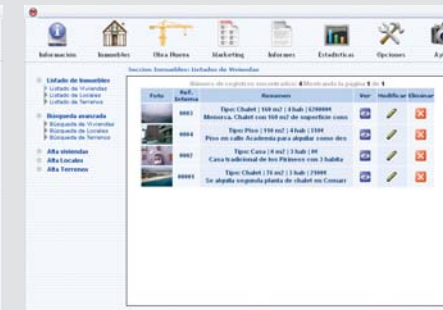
Información Inmuebles Obra Nueva Marketing Informes Estadísticas Opciones Ay

Listado de Inmuebles
Listado de Viviendas
Listado de Locales
Listado de Terrenos

Búsqueda avanzada
Búsqueda de Viviendas
Búsqueda de Locales
Búsqueda de Terrenos

Alta viviendas
Alta Locales
Alta Terrenos

Sección Inmuebles: Listado de Viviendas

Número de registros encontrados: 4 Mostrando la página 1 de 1

| Foto | Ref. Interna | Resumen | Ver | Modificar | Eliminar |
|---|---|---|---|---|---|
| | 0003 | Tipo: Chalet \| 160 m2 \| 4 hab \| 420000€ Menorca. Chalet con 160 m2 de superficie cons | | | |
| | 0004 | Tipo: Piso \| 150 m2 \| 4 hab \| 350€ Piso en calle Academia para alquilar como des | | | |
| | 0002 | Tipo: Casa \| 0 m2 \| 3 hab \| 0€ Casa tradicional de los Pirineos con 3 habita | | | |
| | 00001 | Tipo: Chalet \| 75 m2 \| 3 hab \| 2900€ Se alquila segunda planta de chalet en Cossar | | | |